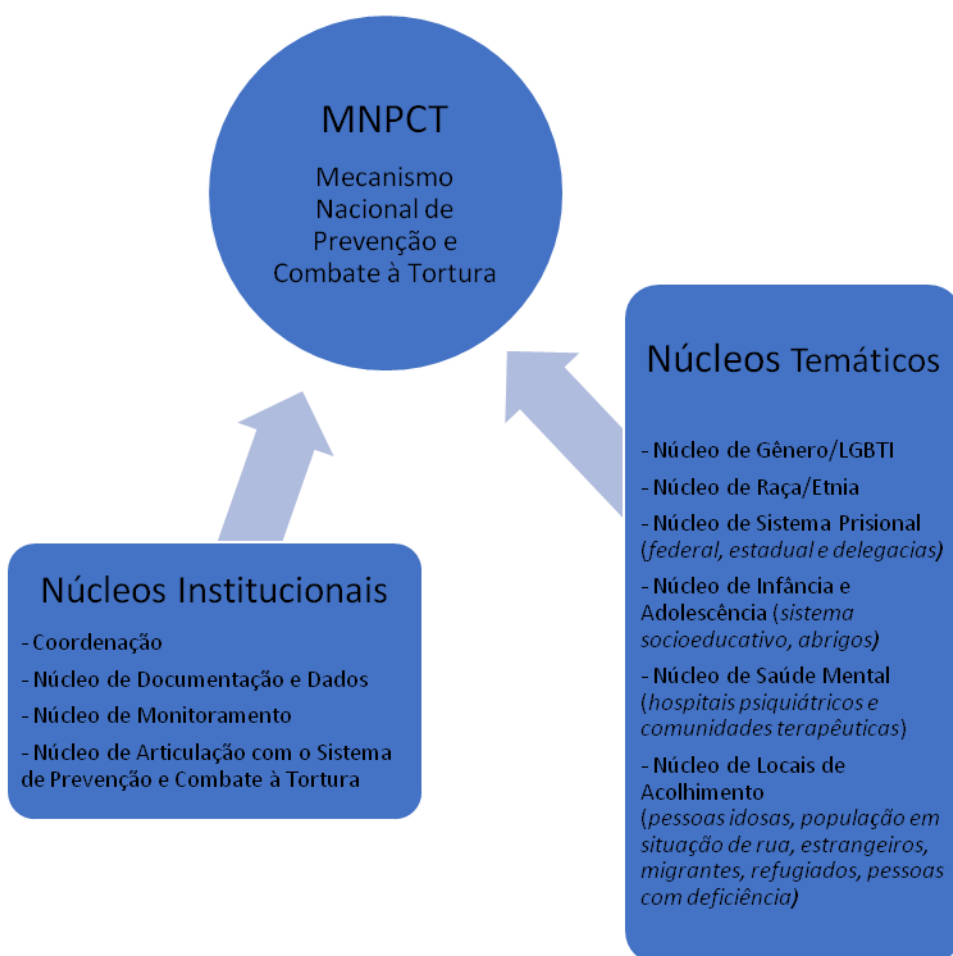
MNPCT

Mecanismo Nacional de Prevenção e Combate à Tortura

Núcleos Temáticos

- Núcleo de Gênero/LGBTI

- Núcleo de Raça/Etnia

- Núcleo de Sistema Prisional (federal, estadual e delegacias)

- Núcleo de Infância e Adolescência (sistema socioeducativo, abrigos)

- Núcleo de Saúde Mental (hospitais psiquiátricos e comunidades terapêuticas)

- Núcleo de Locais de Acolhimento (pessoas idosas, população em situação de rua, estrangeiros, migrantes, refugiados, pessoas com deficiência)

Núcleos Institucionais

- Coordenação

- Núcleo de Documentação e Dados

- Núcleo de Monitoramento

- Núcleo de Articulação com o Sistema de Prevenção e Combate à Tortura